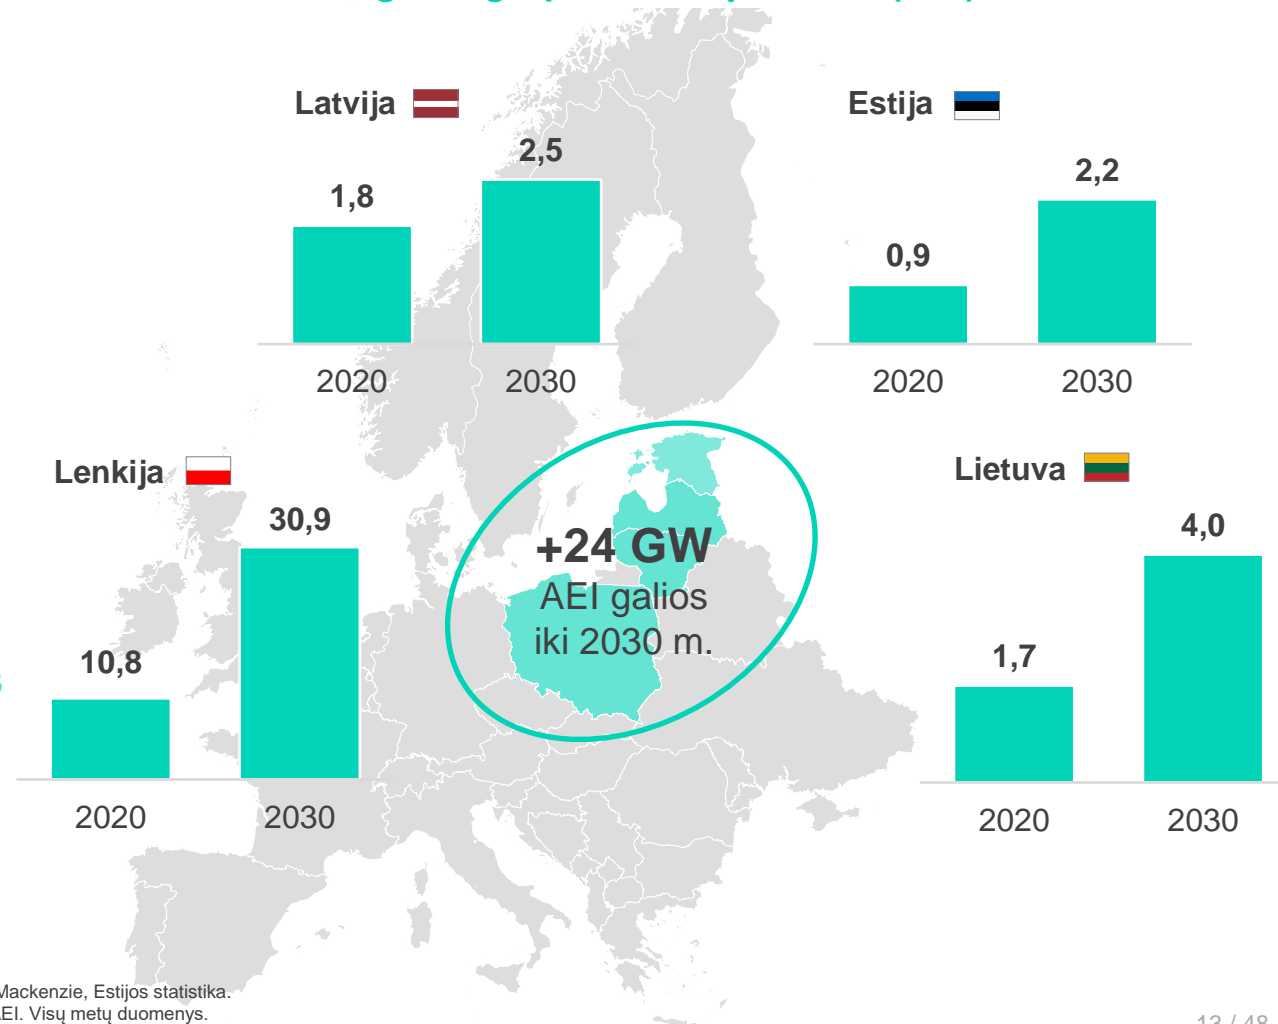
Latvija

1,8

2,5

2020 2030

Estija

0,9

2,2

2020 2030

Lenkija

10,8

30,9

2020 2030

+24 GW AEI galios iki 2030 m.

Lietuva

1,7

4,0

2020 2030

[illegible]ackenzie, Estijos statistika.
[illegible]EI. Visų metų duomenys.

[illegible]